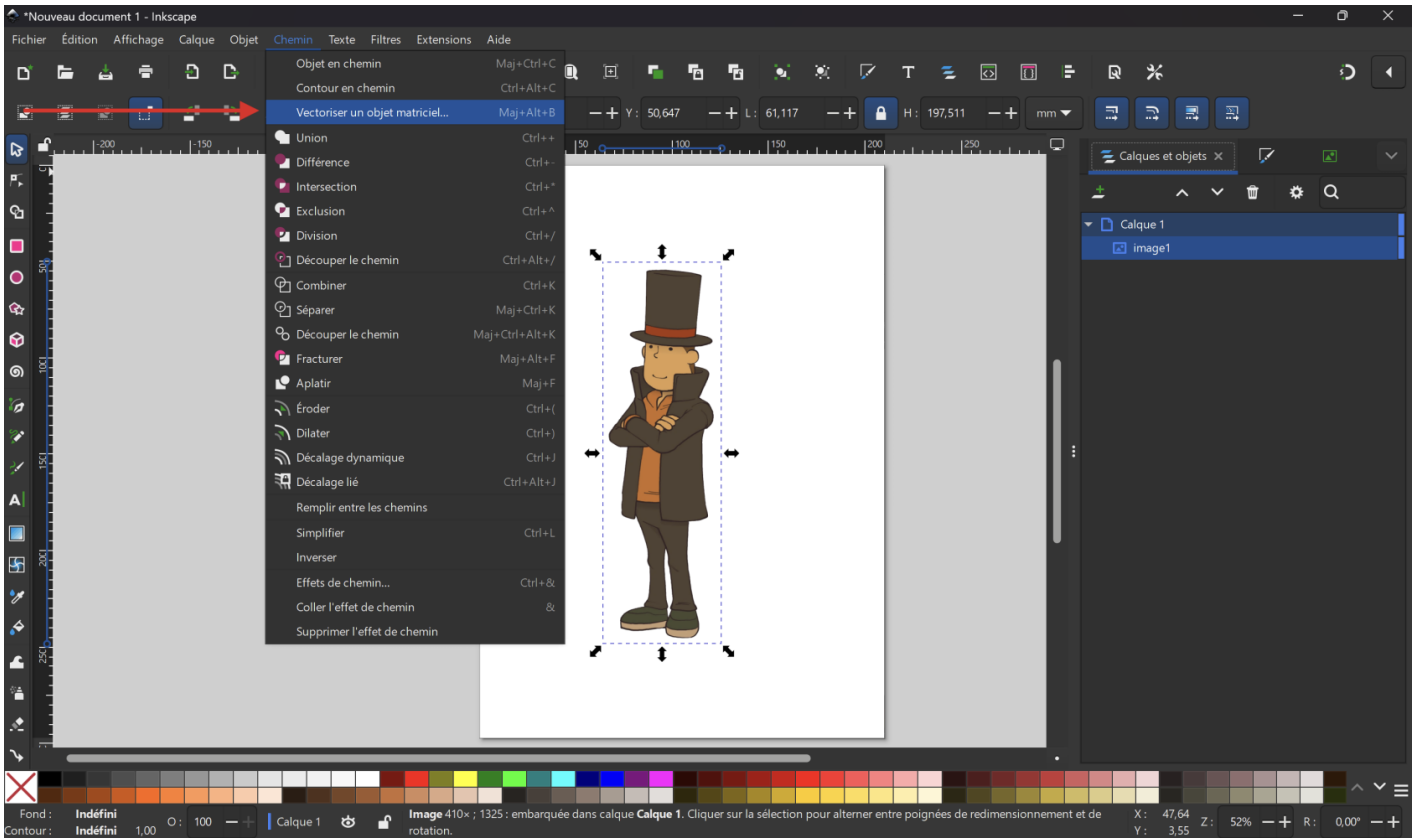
*Nouveau document 1 - Inkscape

Fichier Édition Affichage Calque Objet Chemin Texte Filtres Extensions Aide

| | |
|---|---|
| Objet en chemin | Maj+Ctrl+C |
| Contour en chemin | Ctrl+Alt+C |
| Vectoriser un objet matriciel... | Maj+Alt+B |
| Union | Ctrl++ |
| Différence | Ctrl+- |
| Intersection | Ctrl+* |
| Exclusion | Ctrl+^ |
| Division | Ctrl+/ |
| Découper le chemin | Ctrl+Alt+/ |
| Combiner | Ctrl+K |
| Séparer | Maj+Ctrl+K |
| Découper le chemin | Maj+Ctrl+Alt+K |
| Fracturer | Maj+Alt+F |
| Aplatir | Maj+F |
| Éroder | Ctrl+( |
| Dilater | Ctrl+) |
| Décalage dynamique | Ctrl+J |
| Décalage lié | Ctrl+Alt+J |
| Remplir entre les chemins | |
| Simplifier | Ctrl+L |
| Inverser | |
| Effets de chemin... | Ctrl+& |
| Coller l'effet de chemin | & |
| Supprimer l'effet de chemin | |

Y: 50,647 L: 61,117 H: 197,511 mm

-200 -150 50 100 150 200 250

50 100 150 200 250

Calques et objets

Calque 1
image1

Fond : Indéfini
Contour : Indéfini 1,00
O: 100
Calque 1
Image 410× ; 1325 : embarquée dans calque Calque 1. Cliquer sur la sélection pour alterner entre poignées de redimensionnement et de rotation.
X: 47,64 Y: 3,55 Z: 52% R: 0,00°